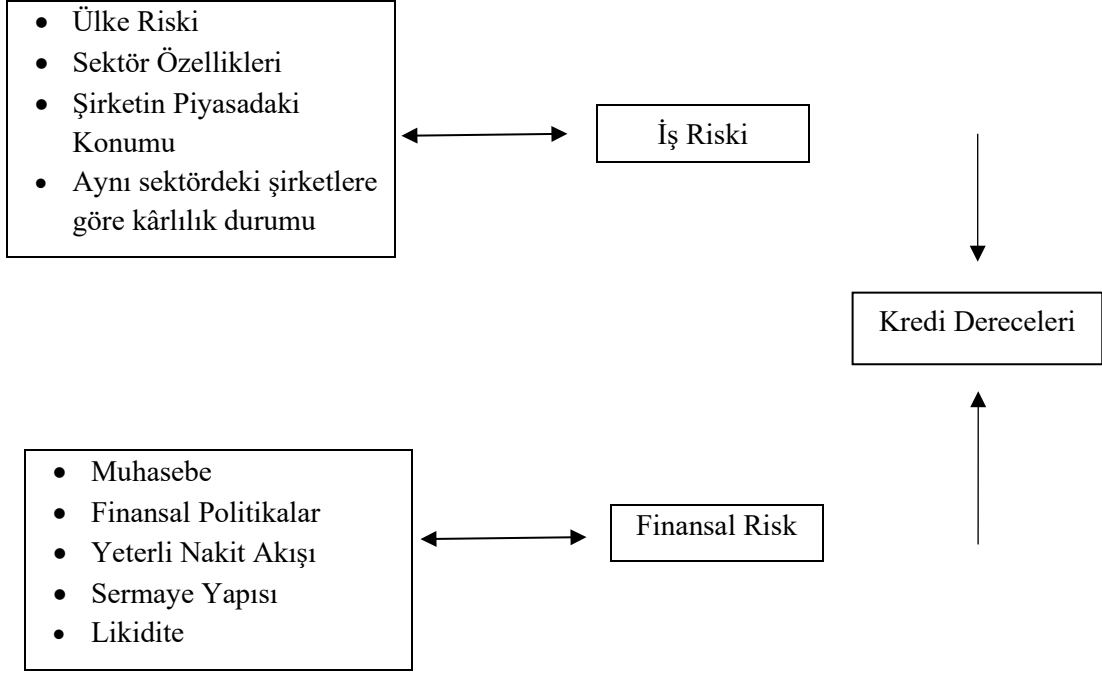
- Ülke Riski
- Sektör Özellikleri
- Şirketin Piyasadaki Konumu
- Aynı sektördeki şirketlere göre kârlılık durumu

İş Riski

Kredi Dereceleri

- Muhasebe
- Finansal Politikalar
- Yeterli Nakit Akışı
- Sermaye Yapısı
- Likidite

Finansal Risk